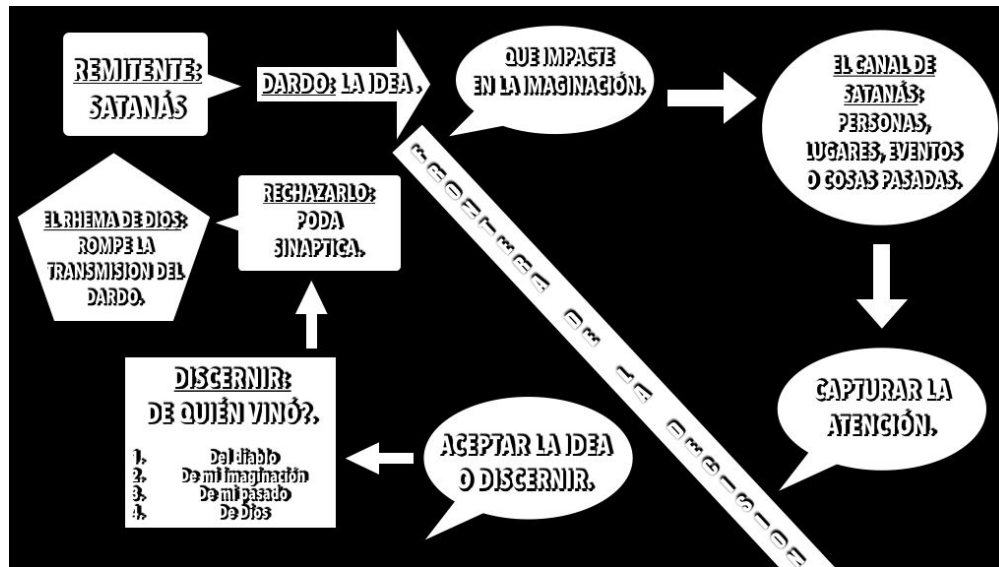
REMITENTE: SATANÁS

DARDO: LA IDEA .

QUE IMPACTE EN LA IMAGINACIÓN.

EL CANAL DE SATANÁS: PERSONAS, LUGARES, EVENTOS O COSAS PASADAS.

FRONTERA DE LA DECISIÓN

CAPTURAR LA ATENCIÓN.

ACEPTAR LA IDEA O DISCERNIR.

DISCERNIR: DE QUIÉN VINÓ?.

1. Del diablo
2. De mi imaginación
3. De mi pasado
4. De Dios

RECHAZARLO: PODA SINAPTICA.

EL RHEMA DE DIOS: ROMPE LA TRANSMISION DEL DARDO.